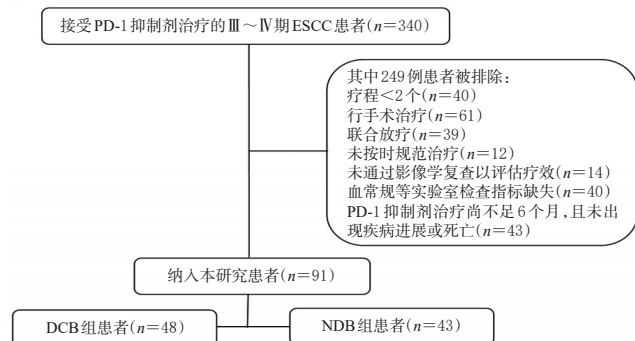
接受PD-1抑制剂治疗的Ⅲ～Ⅳ期ESCC患者($n$=340)

其中249例患者被排除:
疗程<2个($n$=40)
行手术治疗($n$=61)
联合放疗($n$=39)
未按时规范治疗($n$=12)
未通过影像学复查以评估疗效($n$=14)
血常规等实验室检查指标缺失($n$=40)
PD-1抑制剂治疗尚不足6个月,且未出现疾病进展或死亡($n$=43)

纳入本研究患者($n$=91)

DCB组患者($n$=48)

NDB组患者($n$=43)